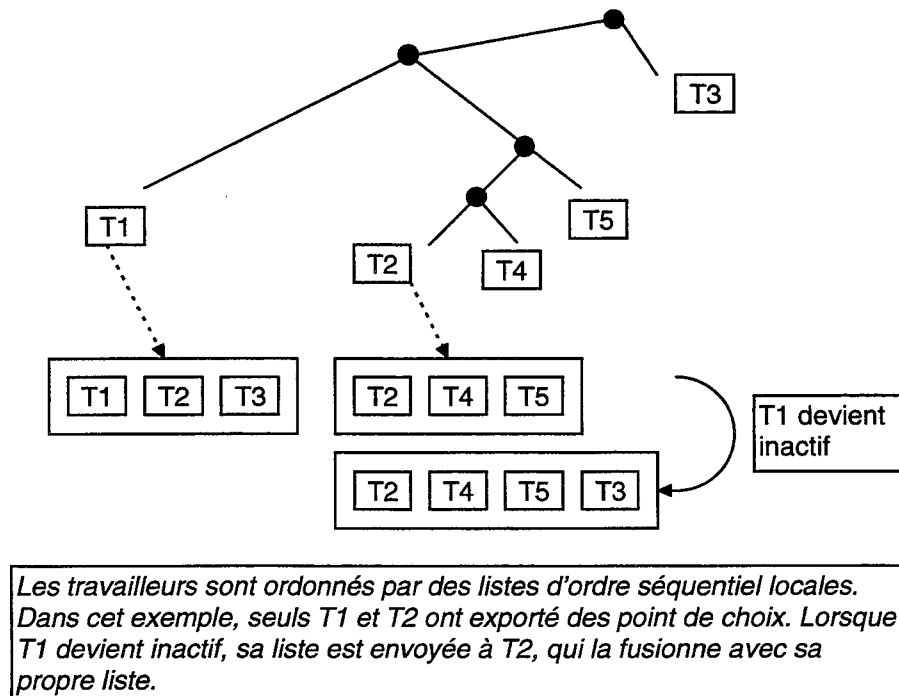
T3

T1

T5

T2

T4

T1 T2 T3

T2 T4 T5

T1 devient inactif

T2 T4 T5 T3

Les travailleurs sont ordonnés par des listes d'ordre séquentiel locales. Dans cet exemple, seuls T1 et T2 ont exporté des point de choix. Lorsque T1 devient inactif, sa liste est envoyée à T2, qui la fusionne avec sa propre liste.